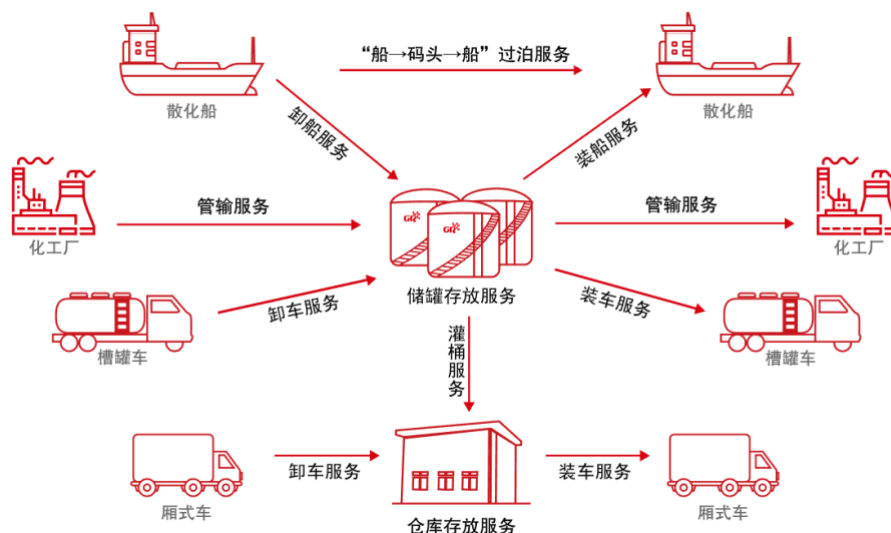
散化船

“船→码头→船”过泊服务

散化船

卸船服务

装船服务

化工厂

管输服务

管输服务

化工厂

储罐存放服务

卸车服务

装车服务

槽罐车

槽罐车

灌桶服务

厢式车

卸车服务

装车服务

厢式车

仓库存放服务